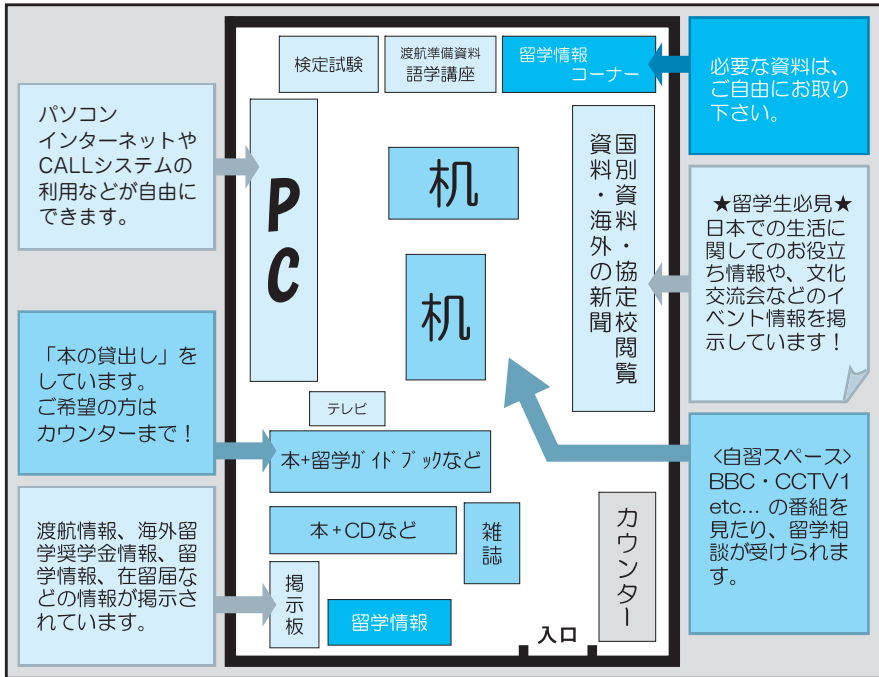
検定試験

渡航準備資料
語学講座

留学情報
コーナー

必要な資料は、ご自由にお取り下さい。

パソコン
インターネットや
CALLシステムの
利用などが自由に
できます。

PC

机

机

国別資料・協定校閲覧

資料・海外の新聞

★留学生必見★
日本での生活に関してのお役立ち情報や、文化交流会などのイベント情報を掲示しています！

「本の貸出し」をしています。
ご希望の方は
カウンターまで！

テレビ

本+留学ガイドブックなど

<自習スペース>
BBC・CCTV1
etc... の番組を見たり、留学相談が受けられます。

本+CDなど

雑誌

カウンター

渡航情報、海外留学奨学金情報、留学情報、在留届などの情報が掲示されています。

掲示板

留学情報

入口